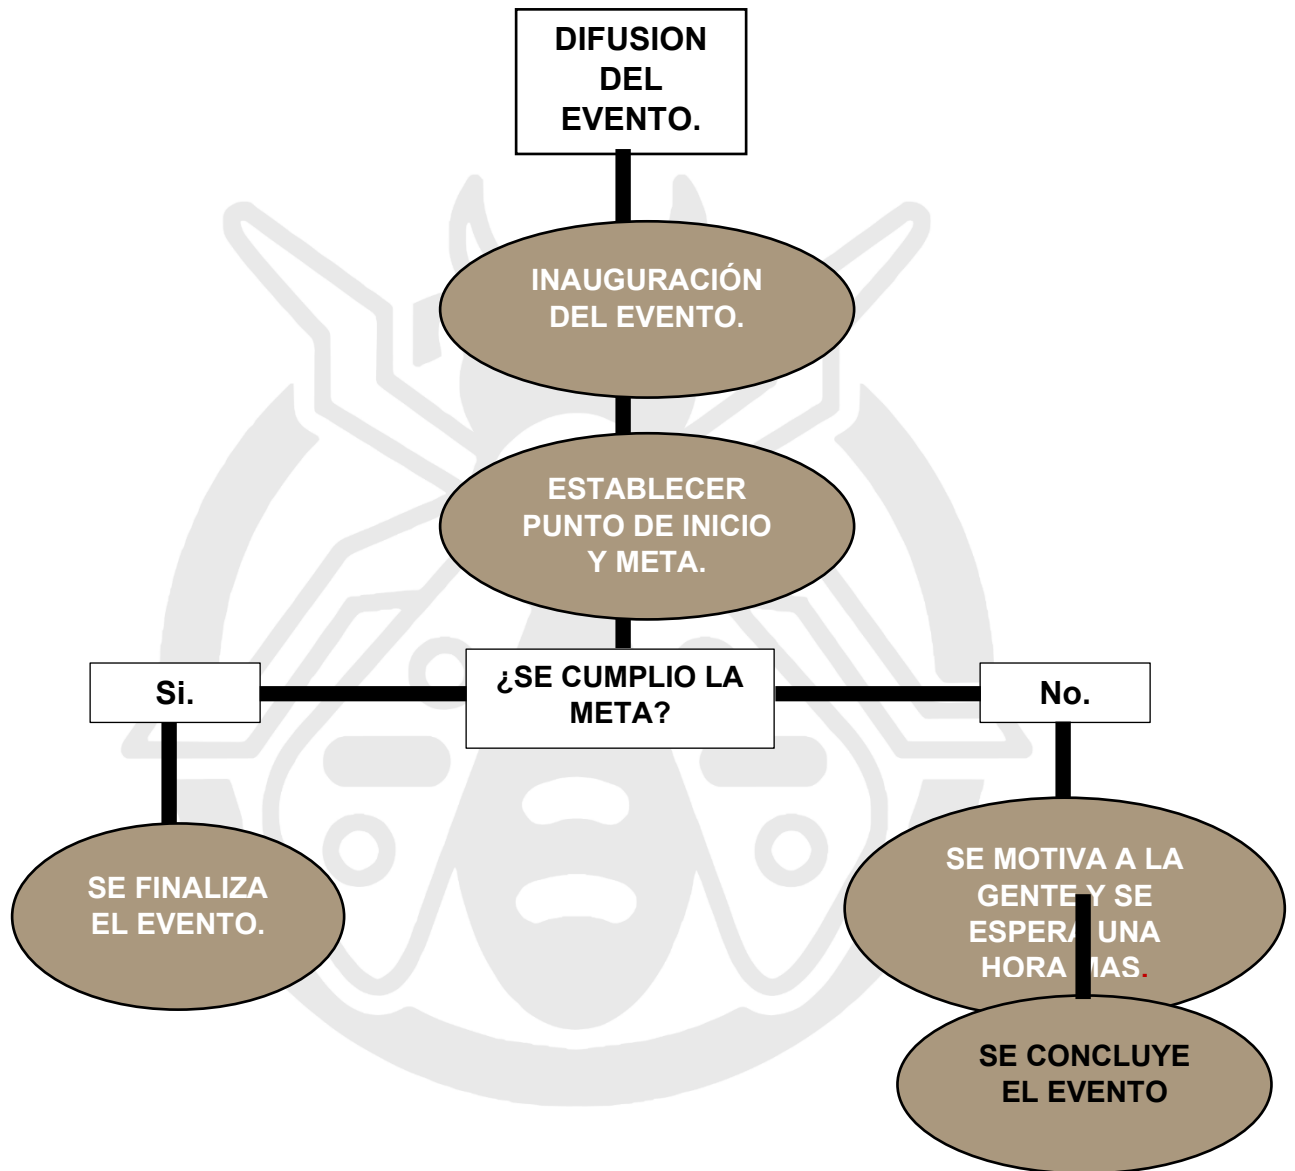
DIFUSION DEL EVENTO.

INAUGURACIÓN DEL EVENTO.

ESTABLECER PUNTO DE INICIO Y META.

¿SE CUMPLIO LA META?

Si.

No.

SE FINALIZA EL EVENTO.

SE MOTIVA A LA GENTE Y SE ESPERA UNA HORA MAS.

SE CONCLUYE EL EVENTO